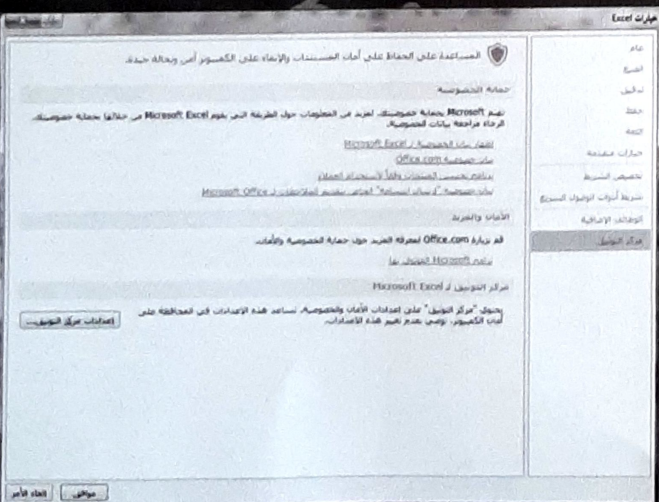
خيارات Excel

عام
الصيغ
تدقيق
حفظ
اللغة
خيارات متقدمة
تخصيص الشريط
شريط أدوات الوصول السريع
الوظائف الإضافية
مركز التوثيق

المساعدة على الحفاظ على أمان المستندات والإبقاء على الكمبيوتر آمن وبحالة جيدة.

حماية الخصوصية

تهتم Microsoft بحماية خصوصيتك. لمزيد من المعلومات حول الطريقة التي يقوم Microsoft Excel من خلالها بحماية خصوصيتك، الرجاء مراجعة بيانات الخصوصية.

إظهار بيان الخصوصية لـ Microsoft Excel
بيان خصوصية Office.com
برنامج تحسين تجربة العملاء
بيان خصوصية "أدوات المساعدة" لعملاء Microsoft Office

الأمان والمزيد

قم بزيارة Office.com لمعرفة المزيد حول حماية الخصوصية والأمان.

مركز التوثيق لـ Microsoft

مركز التوثيق لـ Microsoft Excel

يحتوي "مركز التوثيق" على إعدادات الأمان والخصوصية. تساعد هذه الإعدادات في المحافظة على أمان الكمبيوتر. نوصي بعدم تغيير هذه الإعدادات.

إعدادات مركز التوثيق...

موافق
إلغاء الأمر